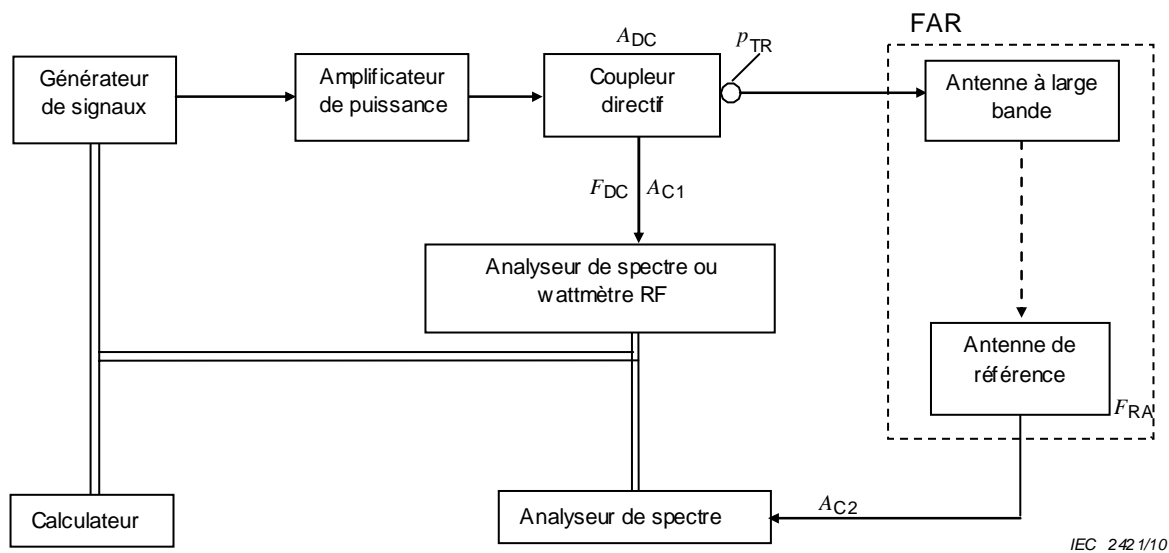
FAR

Générateur de signaux

Amplificateur de puissance

$A_{DC}$

Coupleur directif

$p_{TR}$

Antenne à large bande

$F_{DC}$ $A_{C1}$

Analyseur de spectre ou wattmètre RF

Antenne de référence

$F_{RA}$

Calculateur

Analyseur de spectre

$A_{C2}$

IEC 2421/10